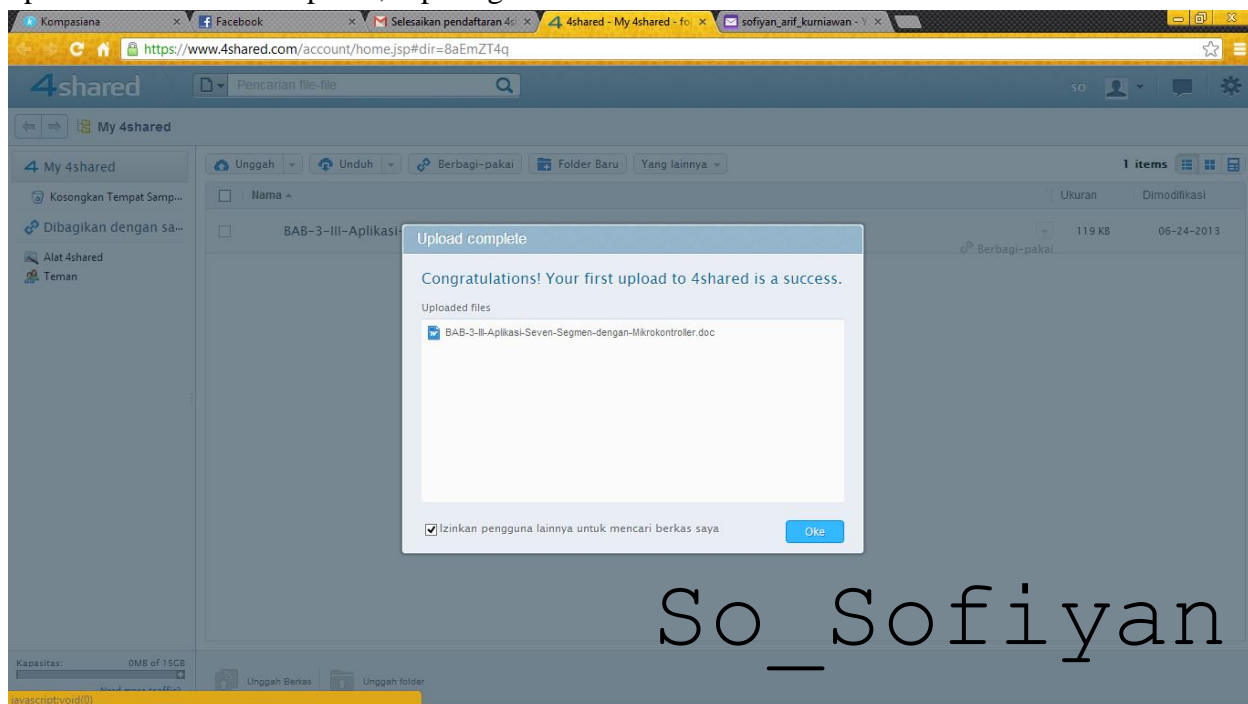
Kompasiana
Facebook
Selesaikan pendaftaran 4s
4shared - My 4shared - fo
sofiyan_arif_kurniawan - Y
https://www.4shared.com/account/home.jsp#dir=8aEmZT4q
4shared
Pencarian file-file
SO
My 4shared
My 4shared
Unggah
Unduh
Berbagi-pakai
Folder Baru
Yang lainnya
1 items
Kosongkan Tempat Samp...
Nama
Ukuran
Dimodifikasi
Dibagikan dengan sa...
BAB-3-III-Aplikasi-
119 KB
06-24-2013
Berbagi-pakai
Alat 4shared
Teman
Upload complete
Congratulations! Your first upload to 4shared is a success.
Uploaded files
BAB-3-III-Aplikasi-Seven-Segmen-dengan-Mikrokontroller.doc
Izinkan pengguna lainnya untuk mencari berkas saya
Oke
So_Sofiyan
Kapasitas:
0MB of 15GB
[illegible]
Unggah Berkas
Unggah folder
javascript:void(0)